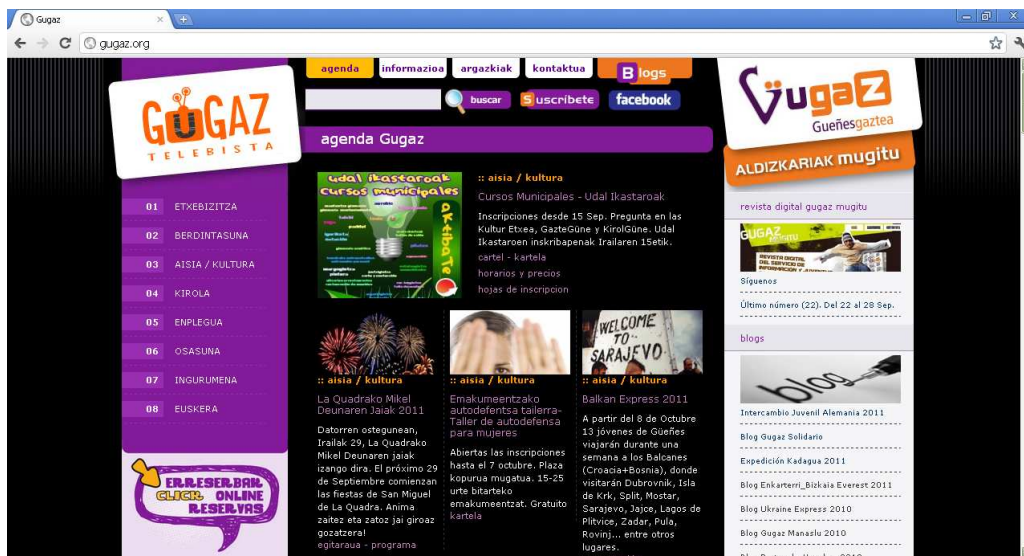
Gugaz
gugaz.org

agenda | informazioa | argazkiak | kontaktua | Blogs
buscar | Suscribete | facebook

GUGAZ TELEBISTA

agenda Gugaz

01 ETXEBIZITZA
02 BERDINTASUNA
03 AISIA / KULTURA
04 KIROLA
05 ENPLEGUA
06 OSASUNA
07 INGURUMENA
08 EUSKERA

ERRESERBAK CLICK ONLINE RESERVAS

Udal Ikastaroak Cursos Municipales aktibaTe

:: aisia / kultura
Cursos Municipales - Udal Ikastaroak
Inscripciones desde 15 Sep. Pregunta en las Kultur Etxea, GazteGüne y KirolGüne. Udal Ikastaroen inskribapenak Irailaren 15etik.
cartel - kartela
horarios y precios
hojas de inscripcion

:: aisia / kultura
La Quadrako Mikel Deunaren Jaiak 2011
Datorren ostegunean, Irailak 29, La Quadrako Mikel Deunaren jaiak izango dira. El próximo 29 de Septiembre comienzan las fiestas de San Miguel de La Quadra. Anima zaitez eta zatoz jai giroaz gozatzera!
egitaraua - programa

:: aisia / kultura
Emakumeentzako autodefentsa tailerra-Taller de autodefensa para mujeres
Abiertas las inscripciones hasta el 7 octubre. Plaza kopurua mugatua. 15-25 urte bitarteko emakumeentzat. Gratuito
kartela

WELCOME TO SARAJEVO
:: aisia / kultura
Balkan Express 2011
A partir del 8 de Octubre 13 jóvenes de Güeñes viajarán durante una semana a los Balcanes (Croacia+Bosnia), donde visitarán Dubrovnik, Isla de Krk, Split, Mostar, Sarajevo, Jajce, Lagos de Plitvice, Zadar, Pula, Rovinj... entre otros lugares.

Gugaz Gueñesgaztea
ALDIZKARIAK mugitu
revista digital gugaz mugitu
GUGAZ
Síguenos
Último número (22). Del 22 al 28 Sep.
blogs
blog
Intercambio Juvenil Alemania 2011
Blog Gugaz Solidario
Expedición Kadagua 2011
Blog Enkarterri_Bizkaia Everest 2011
Blog Ukraine Express 2010
Blog Gugaz Manaslu 2010